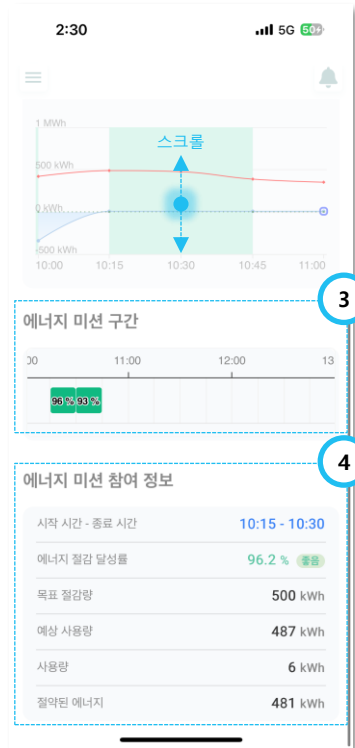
2:30

5G 50+

스크롤

1 MWh

500 kWh

0 kWh

-500 kWh

10:00 10:15 10:30 10:45 11:00

3

에너지 미션 구간

00 11:00 12:00 13

96 % 93 %

4

에너지 미션 참여 정보

| | |
|---|---|
| 시작 시간 - 종료 시간 | 10:15 - 10:30 |
| 에너지 절감 달성률 | 96.2 % 좋음 |
| 목표 절감량 | 500 kWh |
| 예상 사용량 | 487 kWh |
| 사용량 | 6 kWh |
| 절약된 에너지 | 481 kWh |